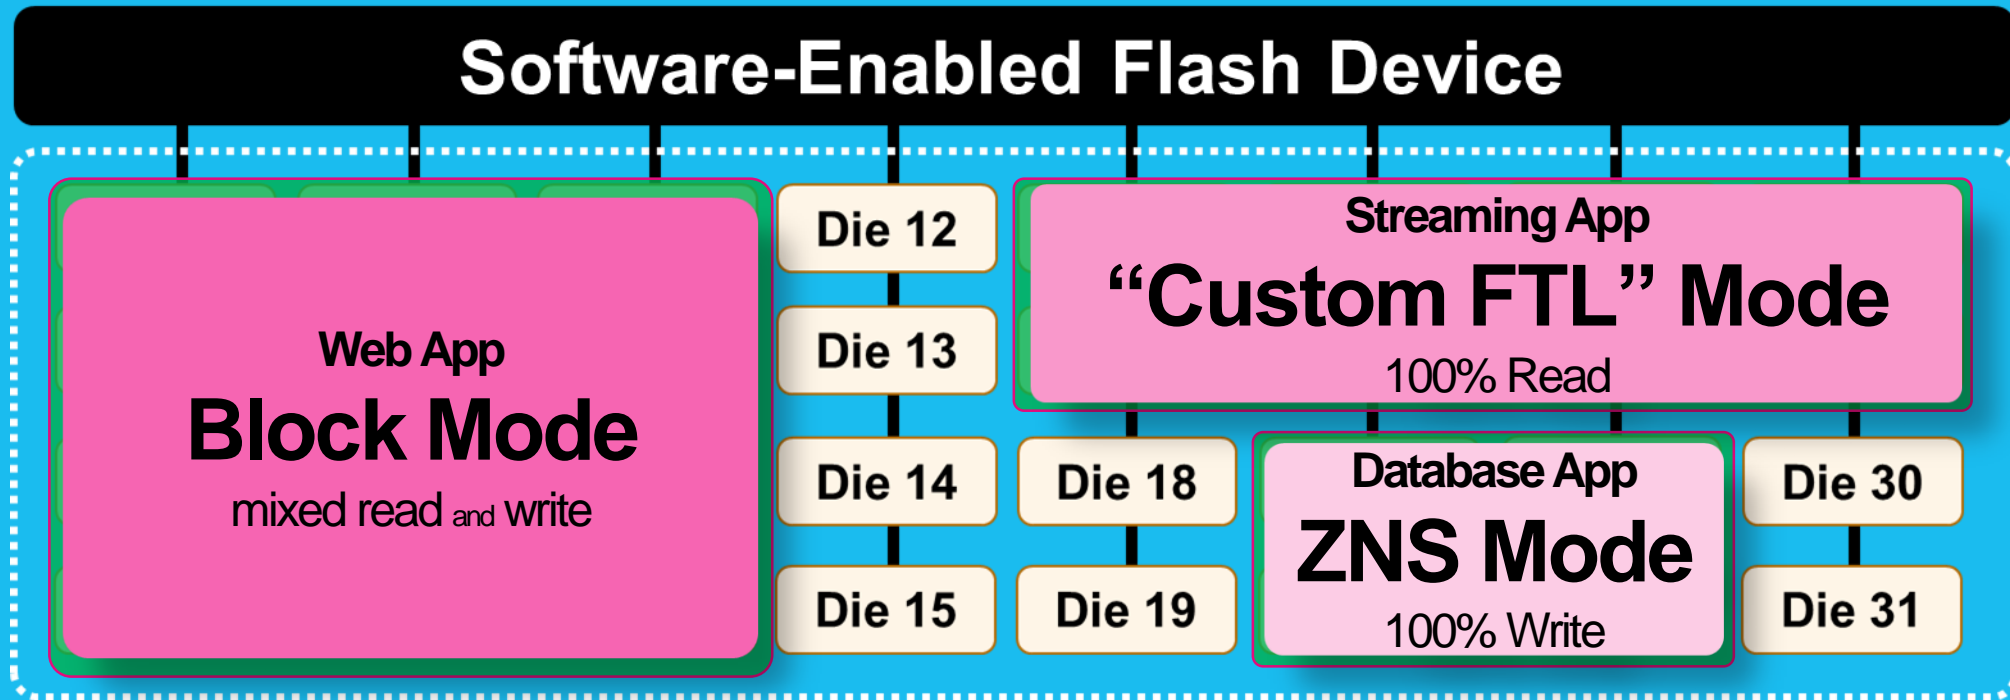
Software-Enabled Flash Device

Web App
Block Mode
mixed read and write

Die 12

Die 13

Die 14

Die 15

Streaming App
“Custom FTL” Mode
100% Read

Die 18

Die 19

Database App
ZNS Mode
100% Write

Die 30

Die 31